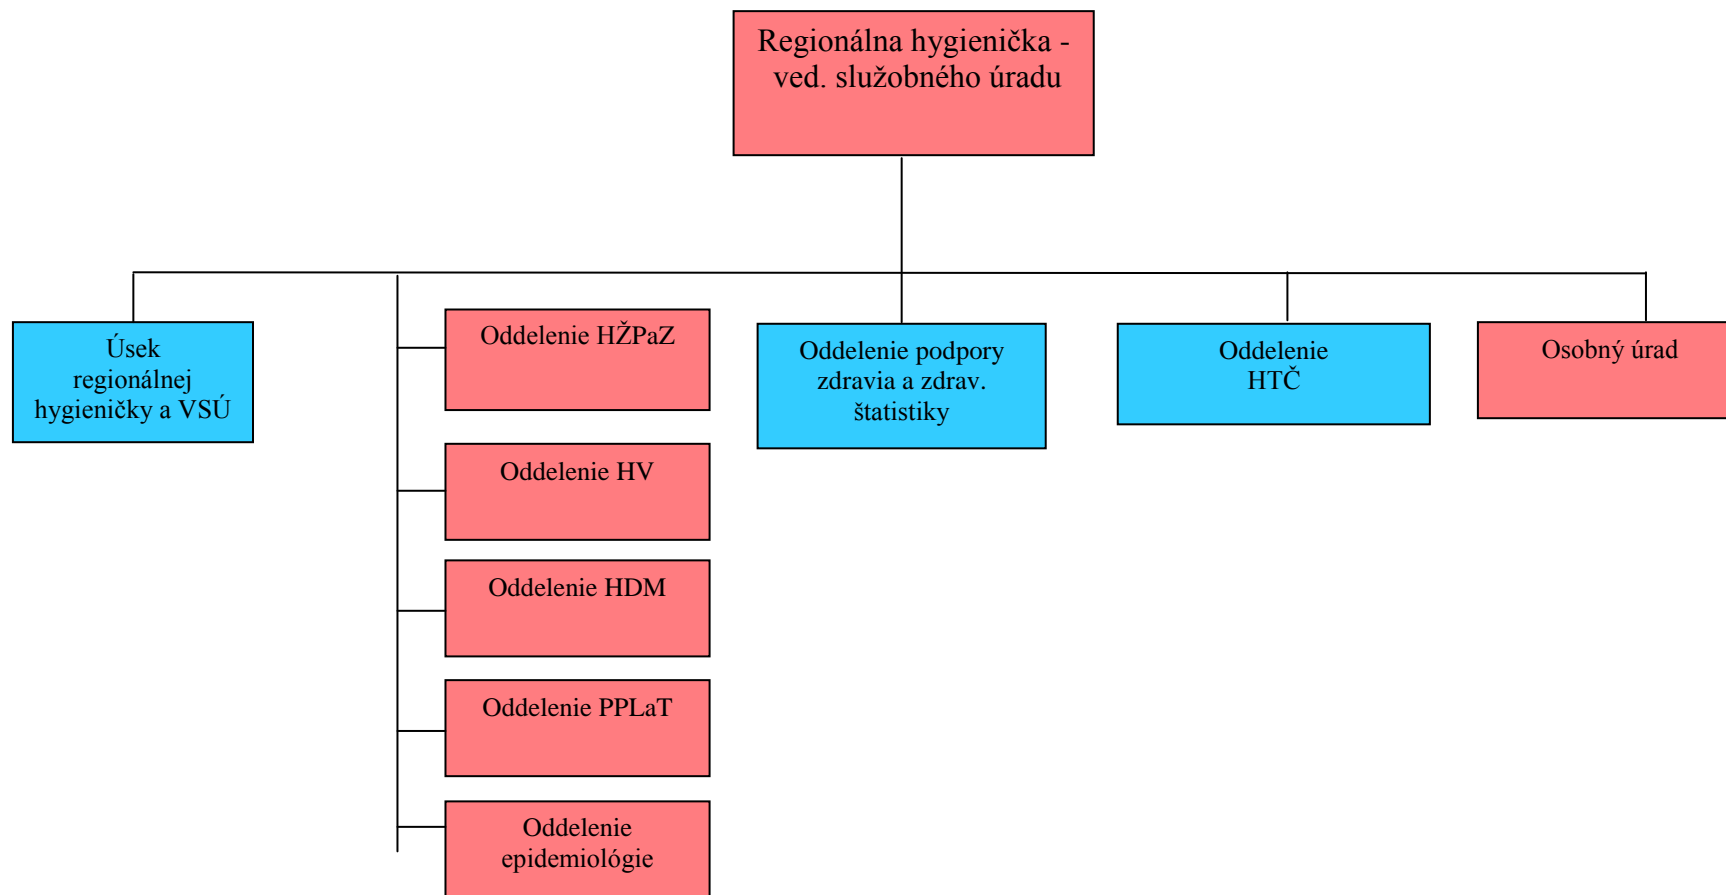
Regionálna hygienička - ved. služobného úradu

Úsek regionálnej hygieničky a VSÚ

Oddelenie HŽPaZ

Oddelenie HV

Oddelenie HDM

Oddelenie PPLaT

Oddelenie epidemiológie

Oddelenie podpory zdravia a zdrav. štatistiky

Oddelenie HTČ

Osobný úrad